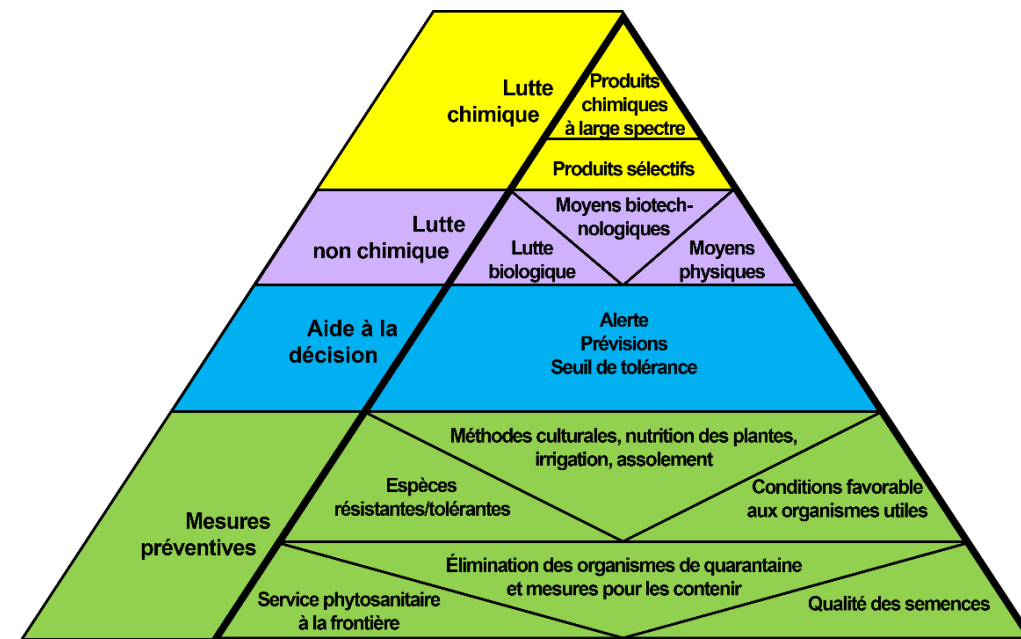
Lutte chimique

Produits chimiques à large spectre

Produits sélectifs

Lutte non chimique

Moyens biotechnologiques

Lutte biologique

Moyens physiques

Aide à la décision

Alerte
Prévisions
Seuil de tolérance

Mesures préventives

Méthodes culturales, nutrition des plantes, irrigation, assolement

Espèces résistantes/tolérantes

Conditions favorable aux organismes utiles

Élimination des organismes de quarantaine et mesures pour les contenir

Service phytosanitaire à la frontière

Qualité des semences